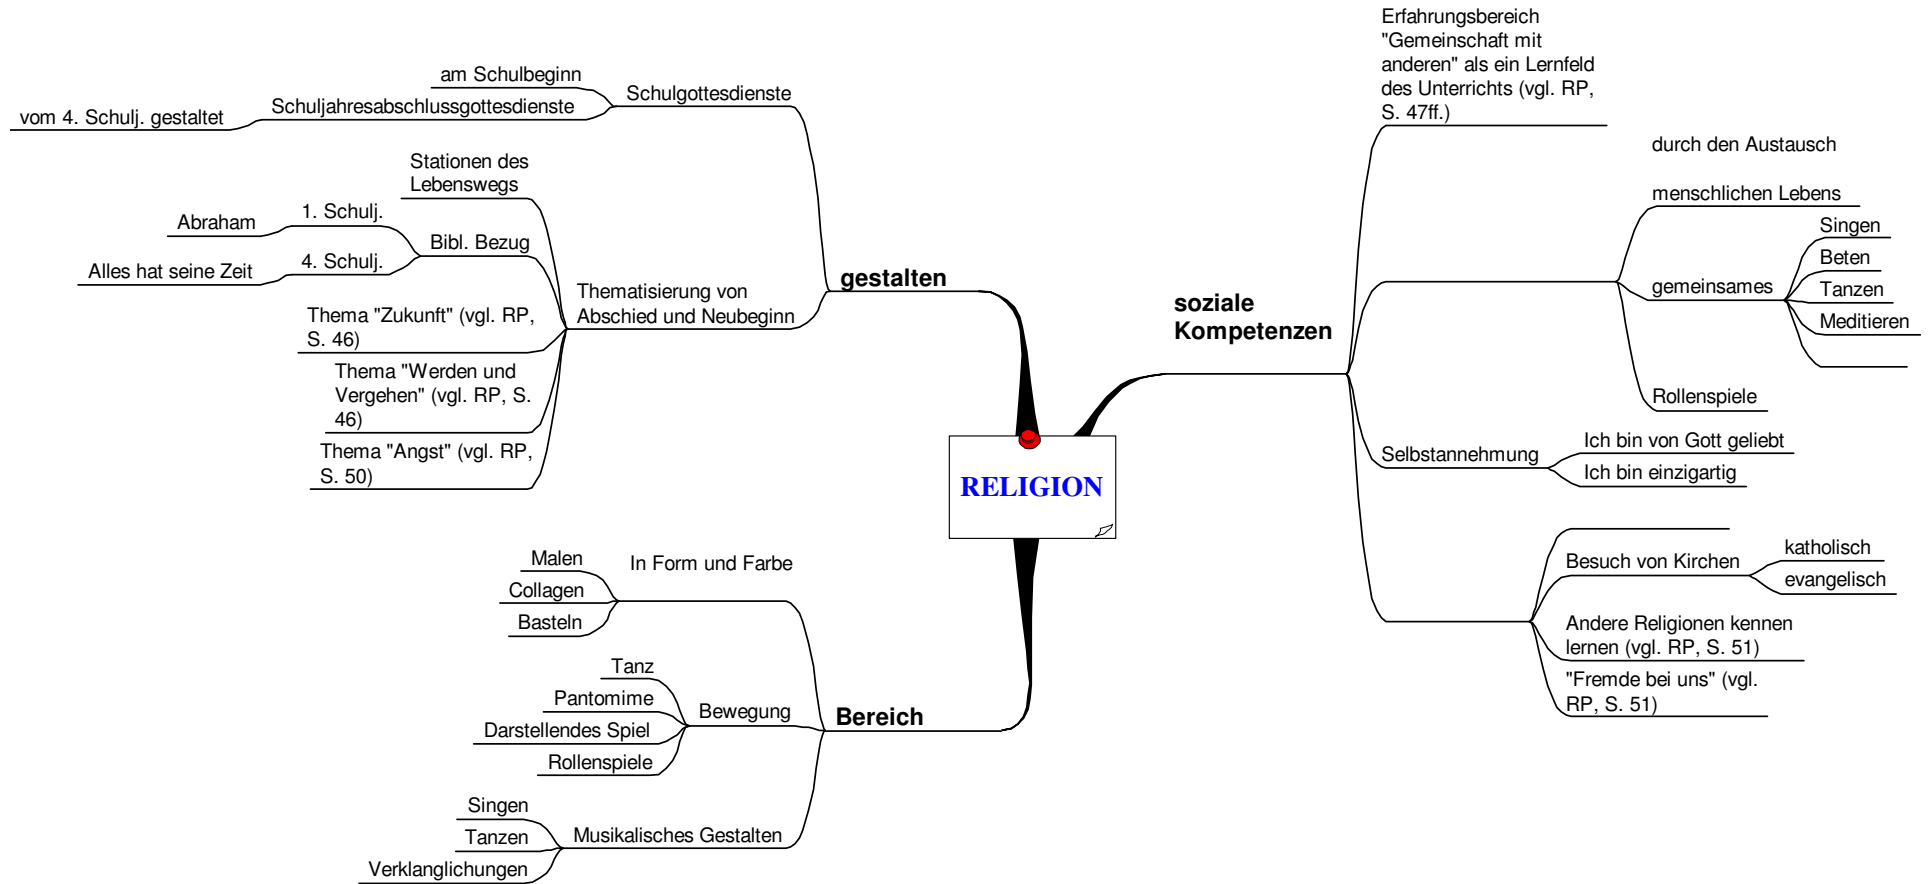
RELIGION

gestalten

Schulgottesdienste
am Schulbeginn
Schuljahresabschlussgottesdienste
vom 4. Schulj. gestaltet

Thematisierung von Abschied und Neubeginn
Stationen des Lebenswegs
Bibl. Bezug
1. Schulj.
Abraham
4. Schulj.
Alles hat seine Zeit
Thema "Zukunft" (vgl. RP, S. 46)
Thema "Werden und Vergehen" (vgl. RP, S. 46)
Thema "Angst" (vgl. RP, S. 50)

Bereich

In Form und Farbe
Malen
Collagen
Basteln

Bewegung
Tanz
Pantomime
Darstellendes Spiel
Rollenspiele

Musikalisches Gestalten
Singen
Tanzen
Verklanglichungen

soziale Kompetenzen

Erfahrungsbereich "Gemeinschaft mit anderen" als ein Lernfeld des Unterrichts (vgl. RP, S. 47ff.)

durch den Austausch
menschlichen Lebens
gemeinsames
Singen
Beten
Tanzen
Meditieren
Rollenspiele

Selbstannehmung
Ich bin von Gott geliebt
Ich bin einzigartig

Besuch von Kirchen
katholisch
evangelisch
Andere Religionen kennen lernen (vgl. RP, S. 51)
"Fremde bei uns" (vgl. RP, S. 51)